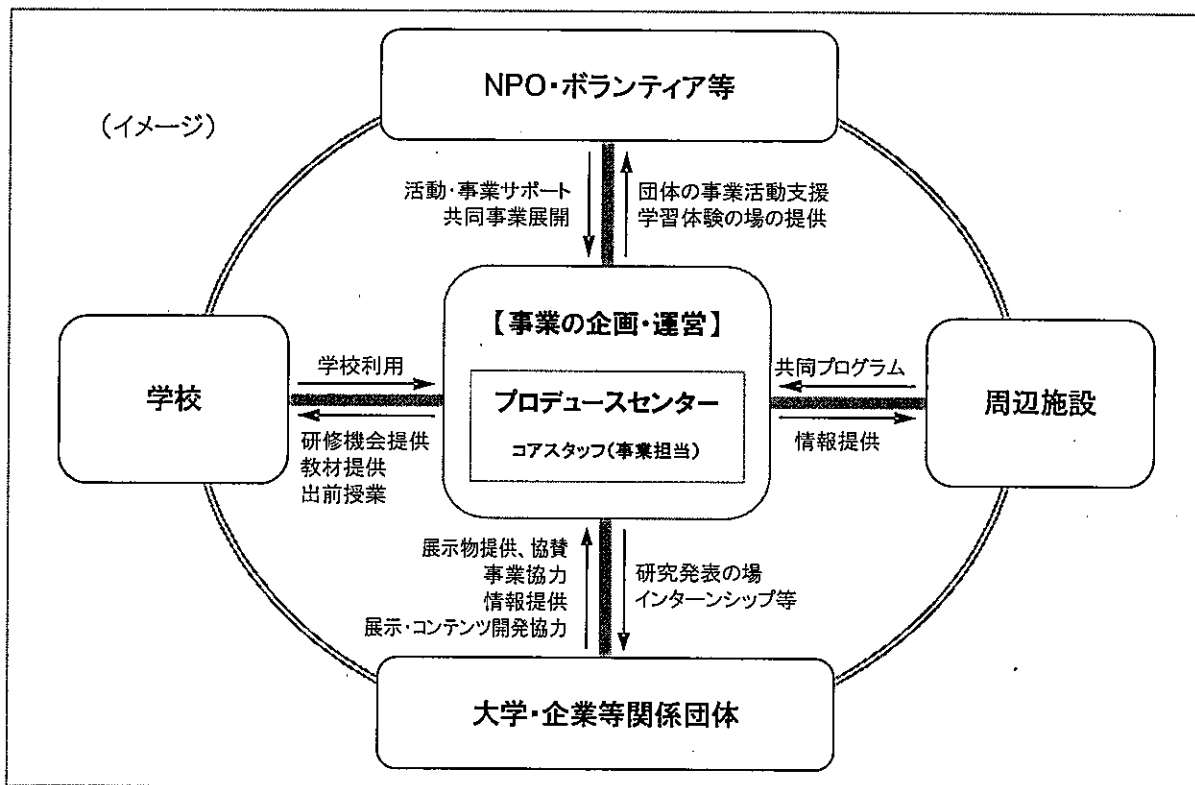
(イメージ)

NPO・ボランティア等

活動・事業サポート
共同事業展開

団体の事業活動支援
学習体験の場の提供

学校

学校利用

研修機会提供
教材提供
出前授業

【事業の企画・運営】

プロデュースセンター

コアスタッフ(事業担当)

共同プログラム

情報提供

周辺施設

展示物提供、協賛
事業協力
情報提供
展示・コンテンツ開発協力

研究発表の場
インターンシップ等

大学・企業等関係団体